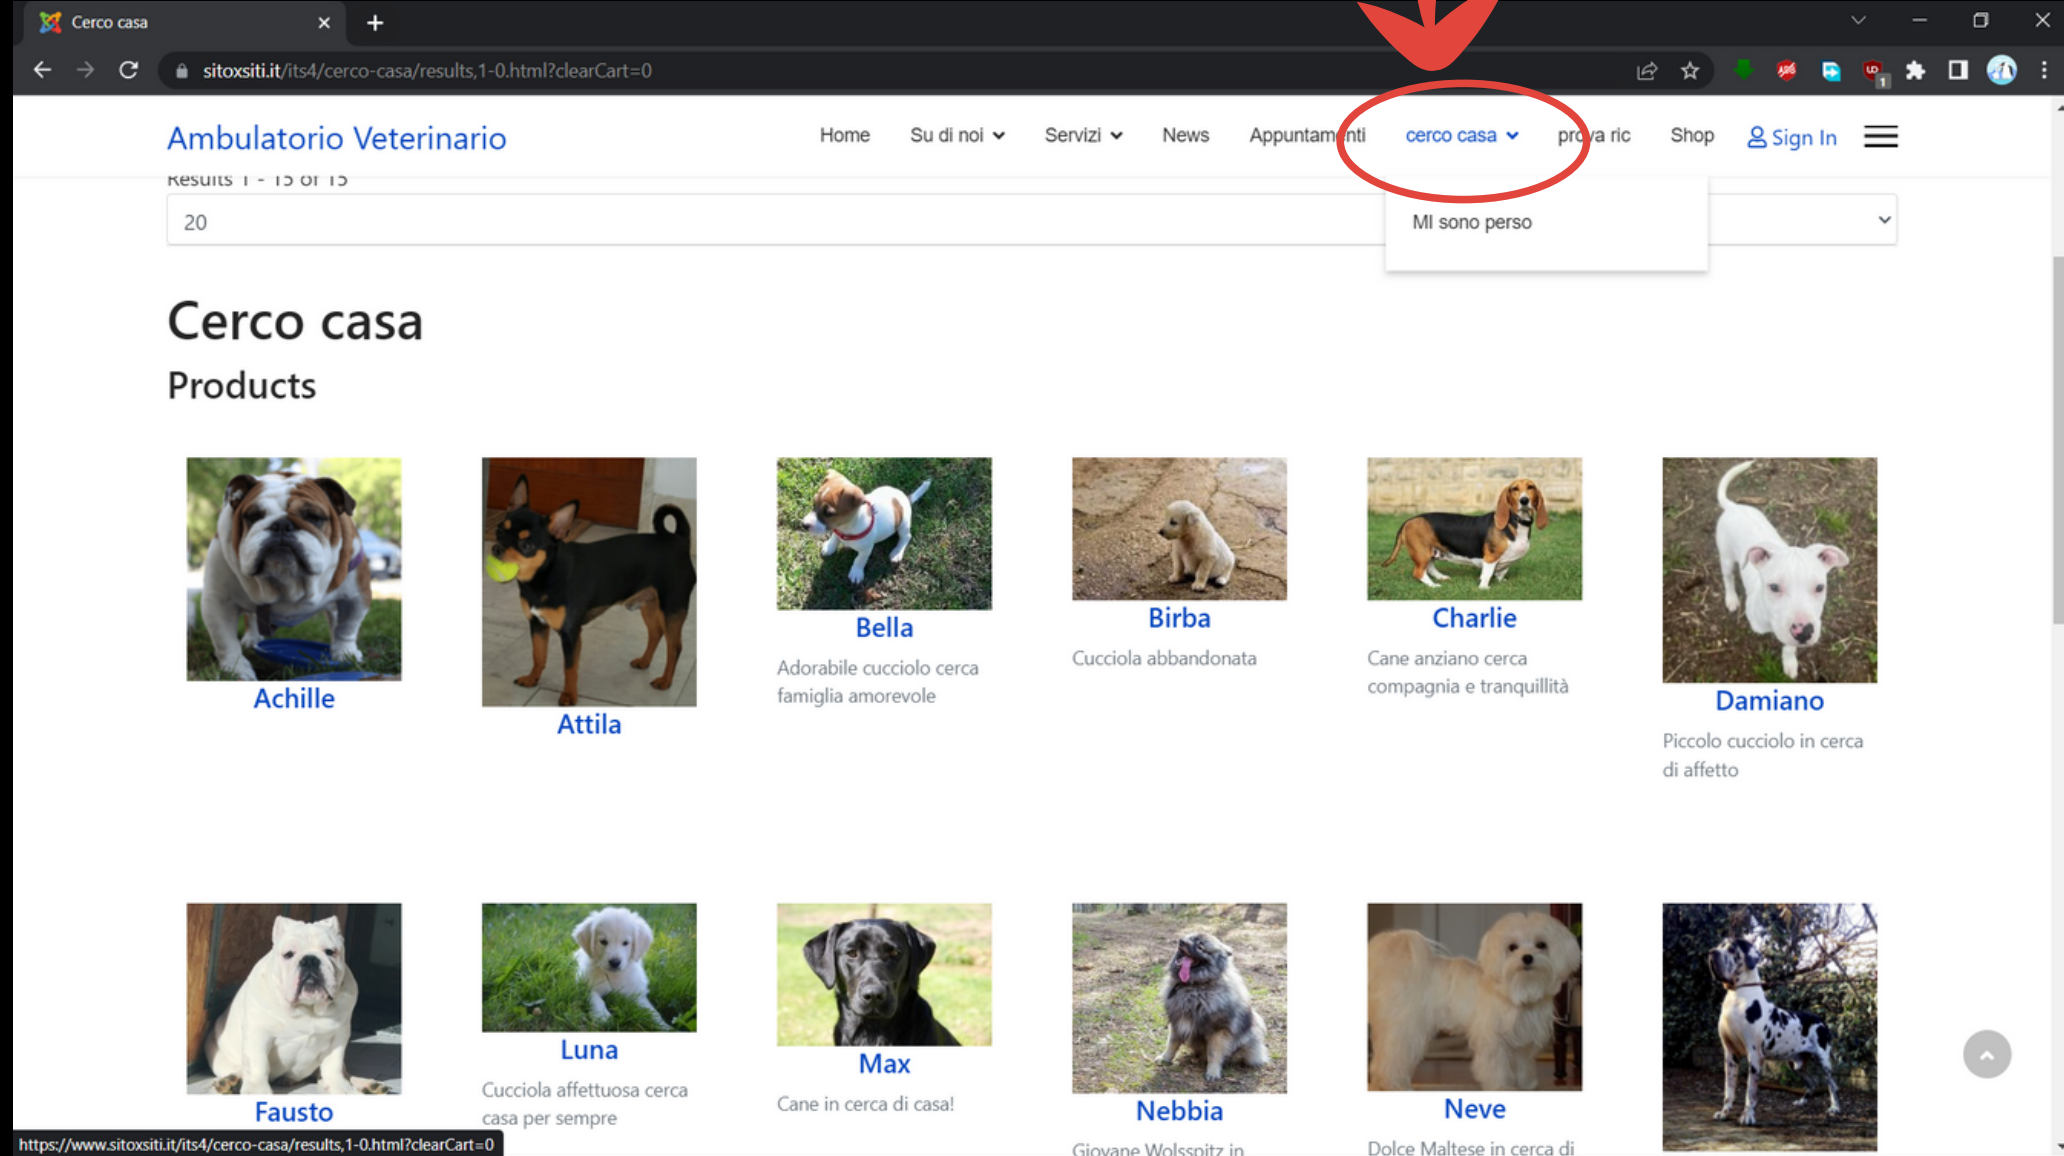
Cerco casa

sitoxsiti.it/its4/cerco-casa/results,1-0.html?clearCart=0

Ambulatorio Veterinario

Home Su di noi Servizi News Appuntamenti cerco casa prova ric Shop Sign In

Results 1 - 15 of 15

20

MI sono perso

Cerco casa

Products

Achille

Attila

Bella

Adorabile cucciolo cerca famiglia amorevole

Birba

Cucciola abbandonata

Charlie

Cane anziano cerca compagnia e tranquillità

Damiano

Piccolo cucciolo in cerca di affetto

Fausto

Luna

Cucciola affettuosa cerca casa per sempre

Max

Cane in cerca di casa!

Nebbia

Giovane Wolsspitz in

Neve

Dolce Maltese in cerca di

https://www.sitoxsiti.it/its4/cerco-casa/results,1-0.html?clearCart=0